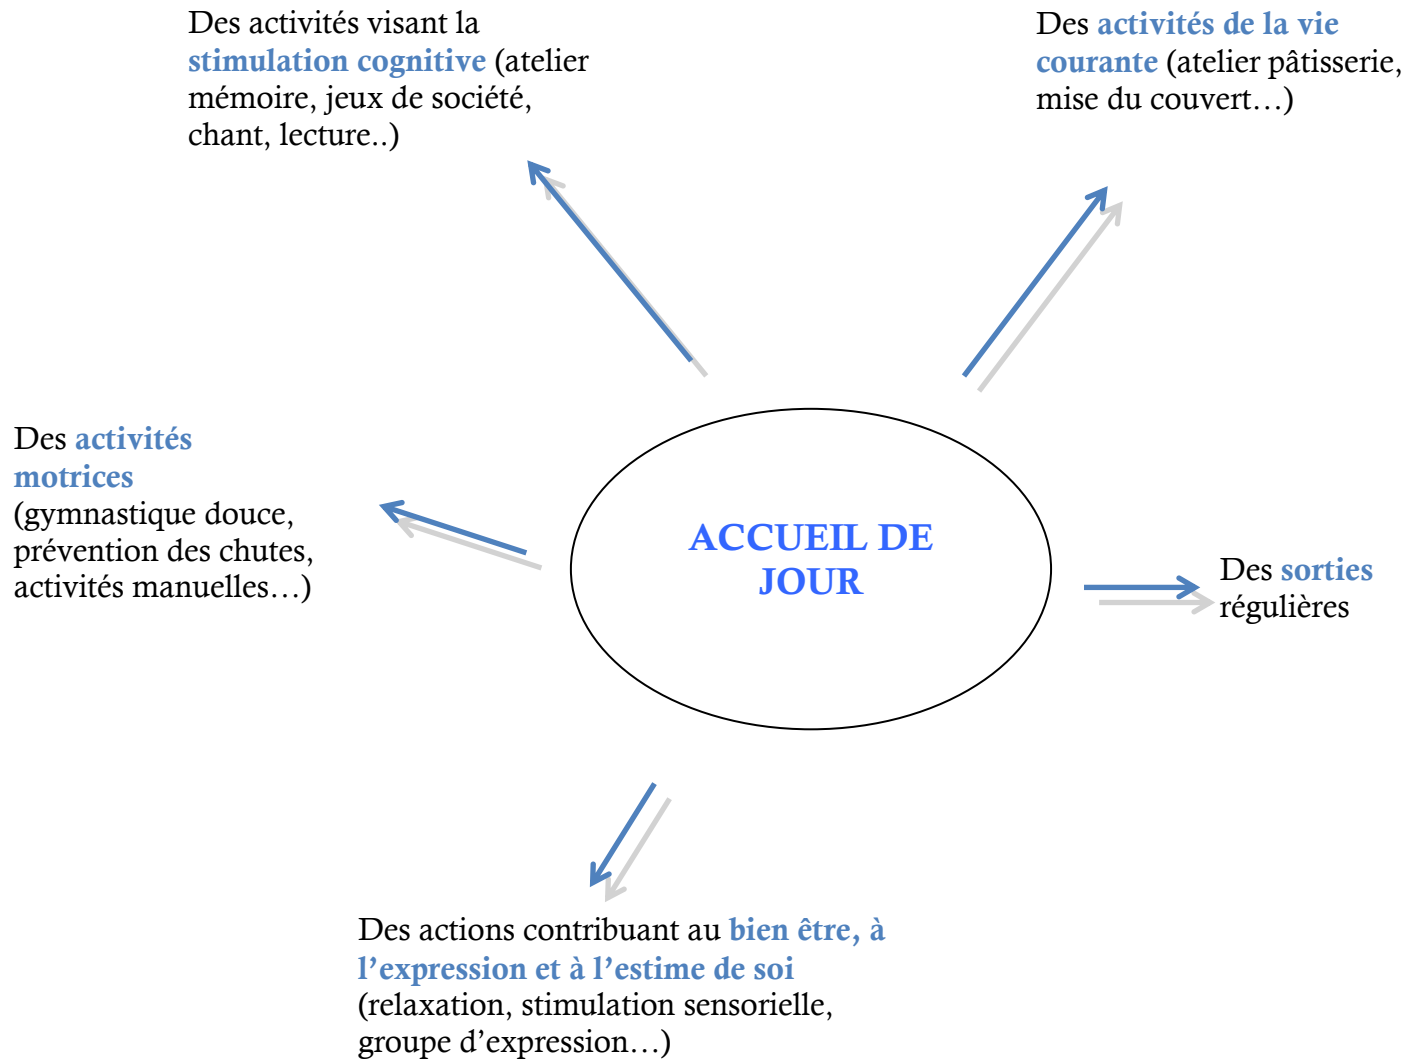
Des activités visant la stimulation cognitive (atelier mémoire, jeux de société, chant, lecture..)

Des activités de la vie courante (atelier pâtisserie, mise du couvert…)

Des activités motrices (gymnastique douce, prévention des chutes, activités manuelles…)

ACCUEIL DE JOUR

Des sorties régulières

Des actions contribuant au bien être, à l’expression et à l’estime de soi (relaxation, stimulation sensorielle, groupe d’expression…)